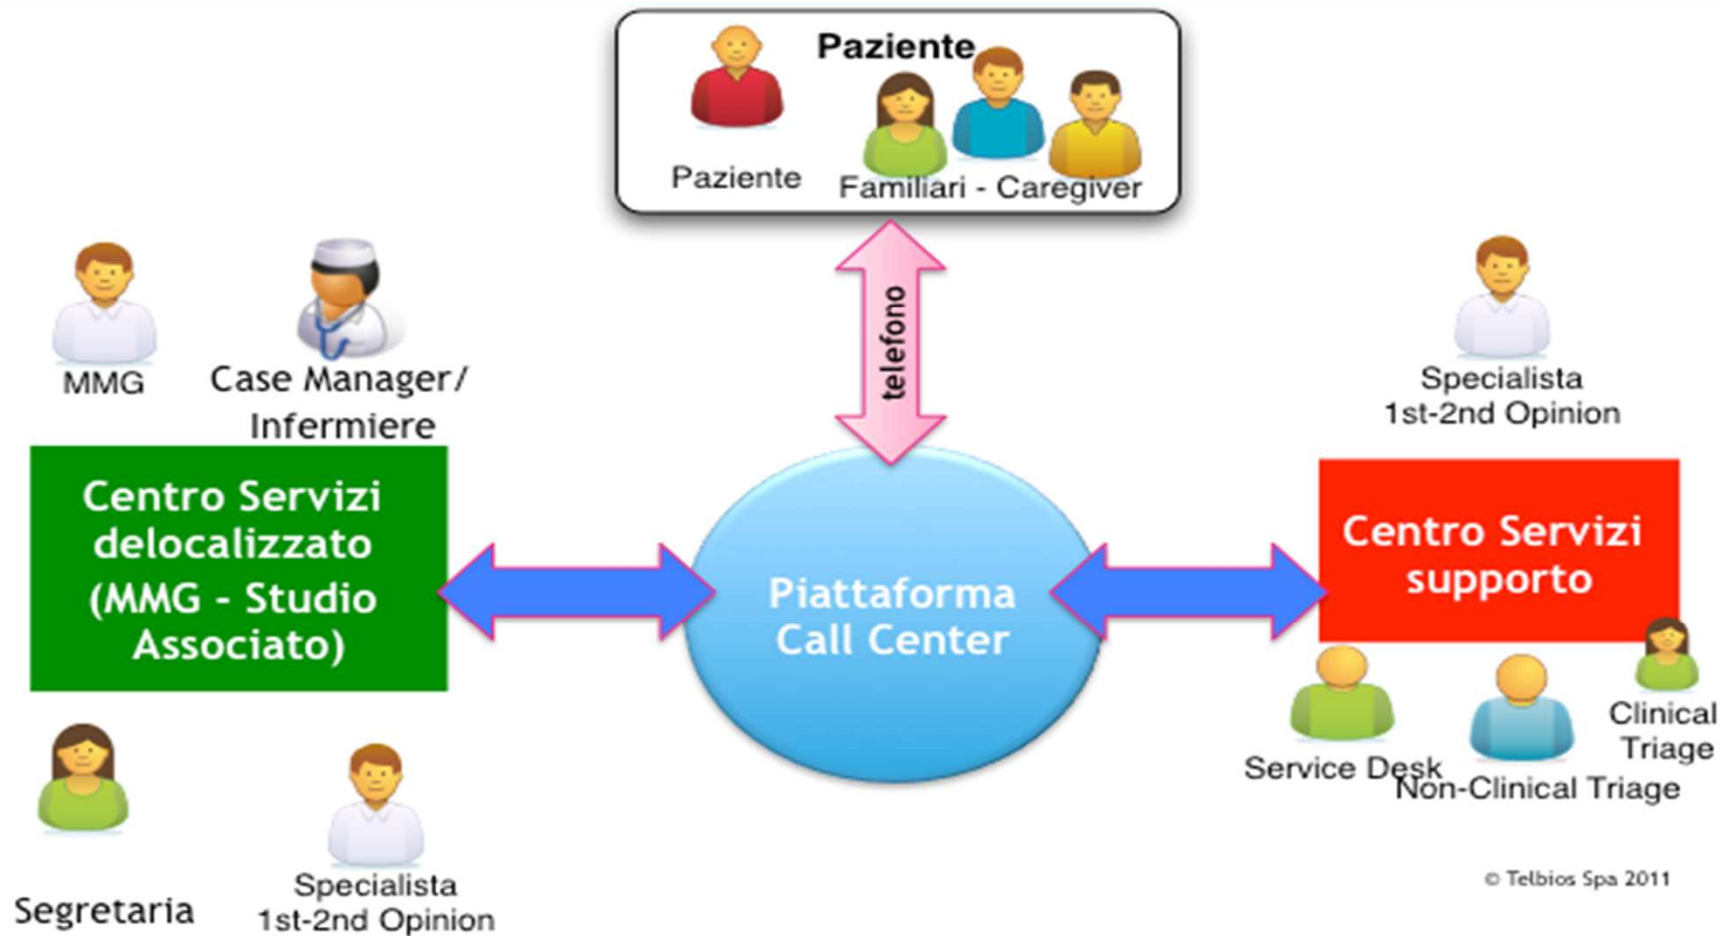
Paziente

Paziente

Familiari - Caregiver

telefono

MMG

Case Manager/ Infermiere

Specialista 1st-2nd Opinion

Centro Servizi delocalizzato (MMG - Studio Associato)

Piattaforma Call Center

Centro Servizi supporto

Segretaria

Specialista 1st-2nd Opinion

Service Desk

Non-Clinical Triage

Clinical Triage

© Telbios Spa 2011